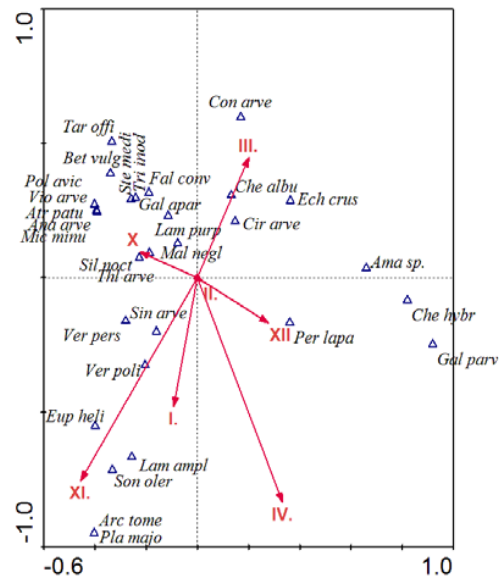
1.0
-1.0
-0.6
1.0
Con arve
III.
Tar offi
Ste medi
Tri inod
Bet vulg
Fal conv
Che albu
Ech crus
Pol avic
Vio arve
Gal apar
Atr patu
Cir arve
Ana arve
Mic minu
X
Lam purp
Mal negl
Sil noct
Thl arve
Ama sp.
II.
Che hybr
Sin arve
XII
Per lapa
Ver pers
Gal parv
Ver poli
Eup heli
I.
Lam ampl
Son oler
XI.
IV.
Arc tome
Pla majo